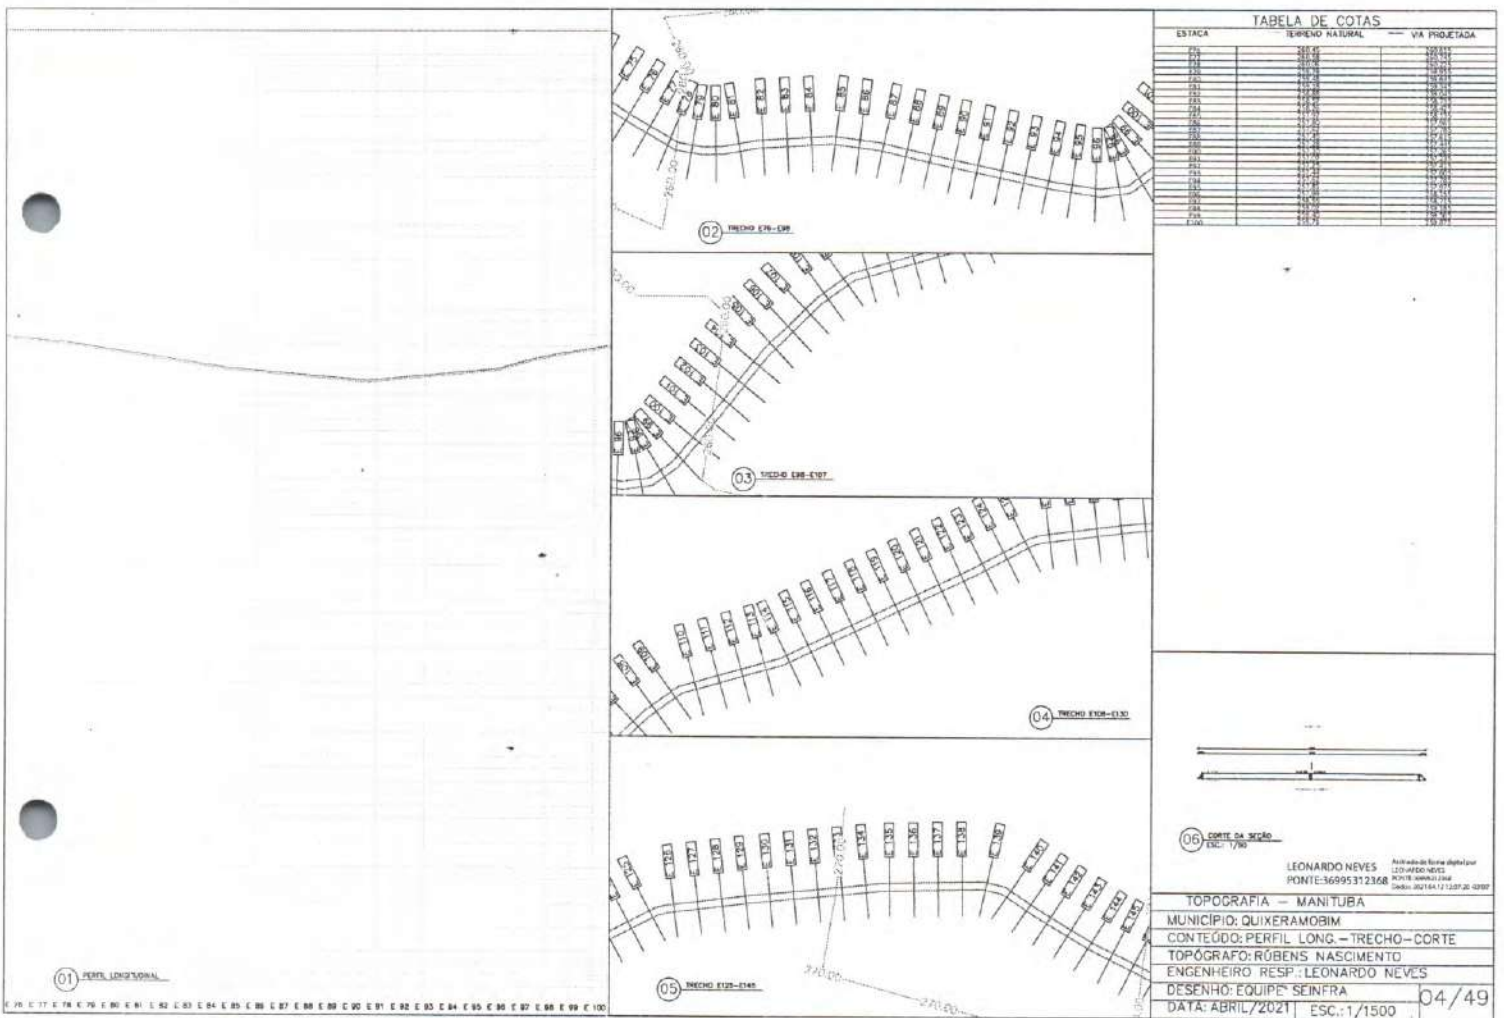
TABELA DE COTAS

| ESTACA | TERRENO NATURAL | VIA PROJETADA |
|---|---|---|
| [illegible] | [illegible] | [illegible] |

(01) PERFIL LONGITUDINAL

E 76 E 77 E 78 E 79 E 80 E 81 E 82 E 83 E 84 E 85 E 86 E 87 E 88 E 89 E 90 E 91 E 92 E 93 E 94 E 95 E 96 E 97 E 98 E 99 E 100

(02) TRECHO E76-E98

(03) TRECHO E98-E107

(04) TRECHO E108-E130

(05) TRECHO E125-E145

76 77 78 79 80 81 82 83 84 85 86 87 88 89 90 91 92 93 94 95 96 97 98 99 100

101 102 103 104 105 106 107 108 109 110 111 112 113 114 115 116 117 118 119 120 121 122 123 124

125 126 127 128 129 130 131 132 133 134 135 136 137 138 139 140 141 142 143 144 145

260.00

270.00

(06) CORTE DA SEÇÃO ESC.: 1/50

LEONARDO NEVES
PONTE:36995312368

Assinado de forma digital por LEONARDO NEVES PONTE:36995312368 Dados: 2021.04.12 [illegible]

TOPOGRAFIA – MANITUBA
MUNICÍPIO: QUIXERAMOBIM
CONTEÚDO: PERFIL LONG.-TRECHO-CORTE
TOPÓGRAFO: RÚBENS NASCIMENTO
ENGENHEIRO RESP.: LEONARDO NEVES
DESENHO: EQUIPE SEINFRA
DATA: ABRIL/2021 ESC.: 1/1500
04/49